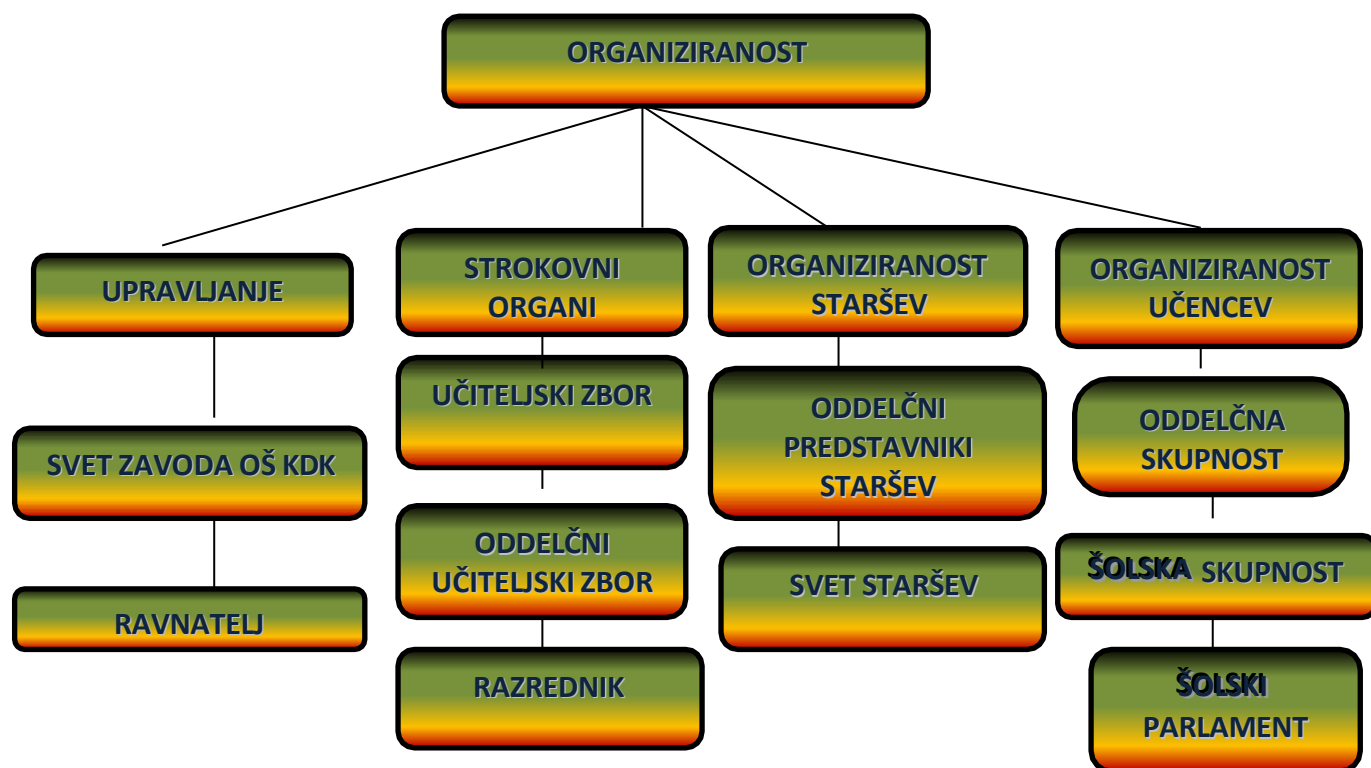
ORGANIZIRANOST

UPRAVLJANJE

SVET ZAVODA OŠ KDK

RAVNATELJ

STROKOVNI ORGANI

UČITELJSKI ZBOR

ODDELČNI UČITELJSKI ZBOR

RAZREDNIK

ORGANIZIRANOST STARŠEV

ODDELČNI PREDSTAVNIKI STARŠEV

SVET STARŠEV

ORGANIZIRANOST UČENCEV

ODDELČNA SKUPNOST

ŠOLSKA SKUPNOST

ŠOLSKI PARLAMENT